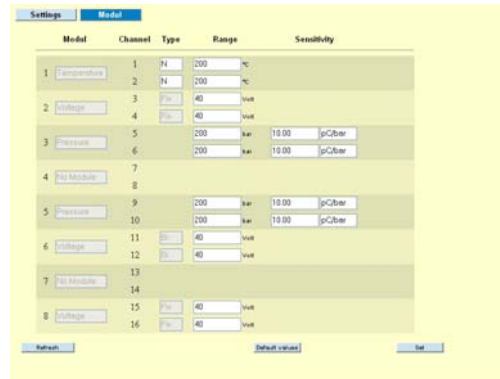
Settings Modul

| | Modul | Channel | Type | Range | | Sensitivity | |
|---|---|---|---|---|---|---|---|
| 1 | Temperature | 1 | N | 200 | °C | | |
| | | 2 | N | 200 | °C | | |
| 2 | Voltage | 3 | Fix | 40 | Volt | | |
| | | 4 | Fix | 40 | Volt | | |
| 3 | Pressure | 5 | | 200 | bar | 10.00 | pC/bar |
| | | 6 | | 200 | bar | 10.00 | pC/bar |
| 4 | No Module | 7 | | | | | |
| | | 8 | | | | | |
| 5 | Pressure | 9 | | 200 | bar | 10.00 | pC/bar |
| | | 10 | | 200 | bar | 10.00 | pC/bar |
| 6 | Voltage | 11 | Bi | 40 | Volt | | |
| | | 12 | Bi | 40 | Volt | | |
| 7 | No Module | 13 | | | | | |
| | | 14 | | | | | |
| 8 | Voltage | 15 | Fix | 40 | Volt | | |
| | | 16 | Fix | 40 | Volt | | |

Refresh Default values Set